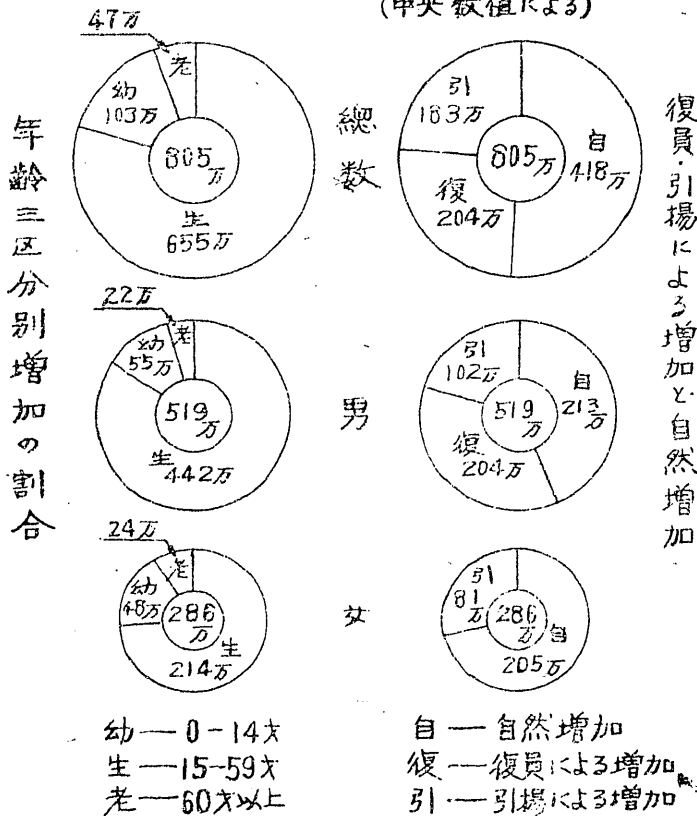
(中央数値による)

年齢三区分別増加の割合

47万
老
幼
103万
805万
生
655万

總数

引
163万
805万
自
418万
復
204万

復員・引揚による増加と自然増加

22万
幼
55万
老
519万
生
442万

男

引
102万
自
213万
519万
復
204万

24万
幼
48万
老
286万
生
214万

女

引
81万
286万
自
205万

幼 — 0-14才
生 — 15-59才
老 — 60才以上

自 — 自然増加
復 — 復員による増加
引 — 引揚による増加